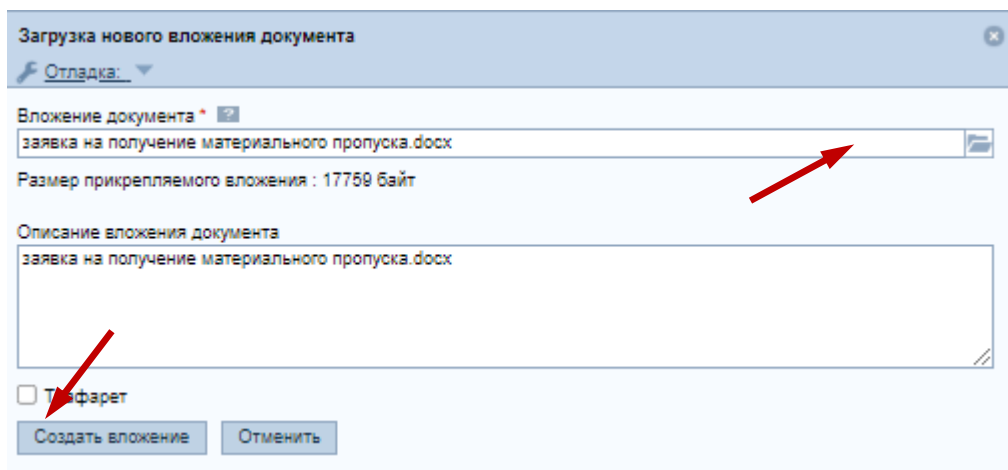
Загрузка нового вложения документа

Отладка:

Вложение документа *

заявка на получение материального пропуска.docx

Размер прикрепляемого вложения : 17759 байт

Описание вложения документа

заявка на получение материального пропуска.docx

Трафарет

Создать вложение

Отменить